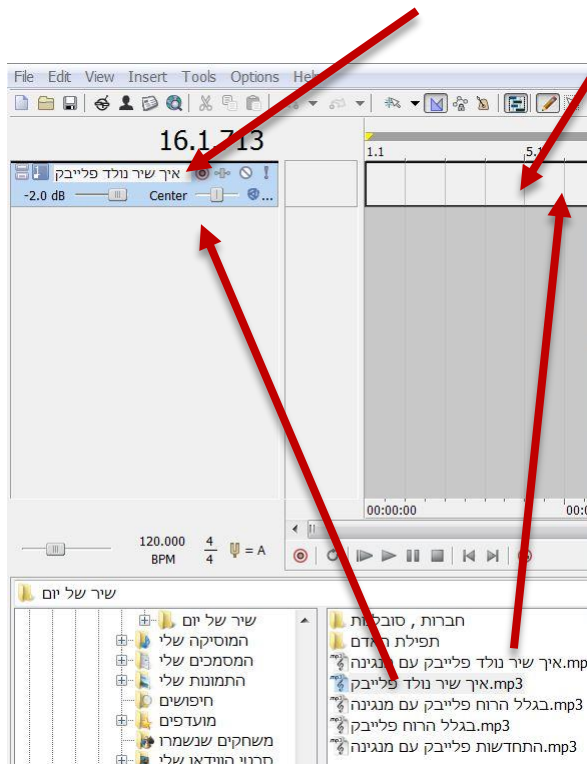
File Edit View Insert Tools Options Help

16.1.713

איך שיר נולד פלייבק

-2.0 dB Center

1.1
5.1

00:00:00
00:0

120.000 BPM $\frac{4}{4}$ = A

שיר של יום

שיר של יום
המוסיקה שלי
המסמכים שלי
התמונות שלי
חיפושים
מועדפים
משחקים שנשמרו
סרטי הווידאו שלי

חברות , סובלנות
תפילת האדם
איך שיר נולד פלייבק עם מנגינה.mp3
איך שיר נולד פלייבק.mp3
בגלל הרוח פלייבק עם מנגינה.mp3
בגלל הרוח פלייבק.mp3
התחדשות פלייבק עם מנגינה.mp3